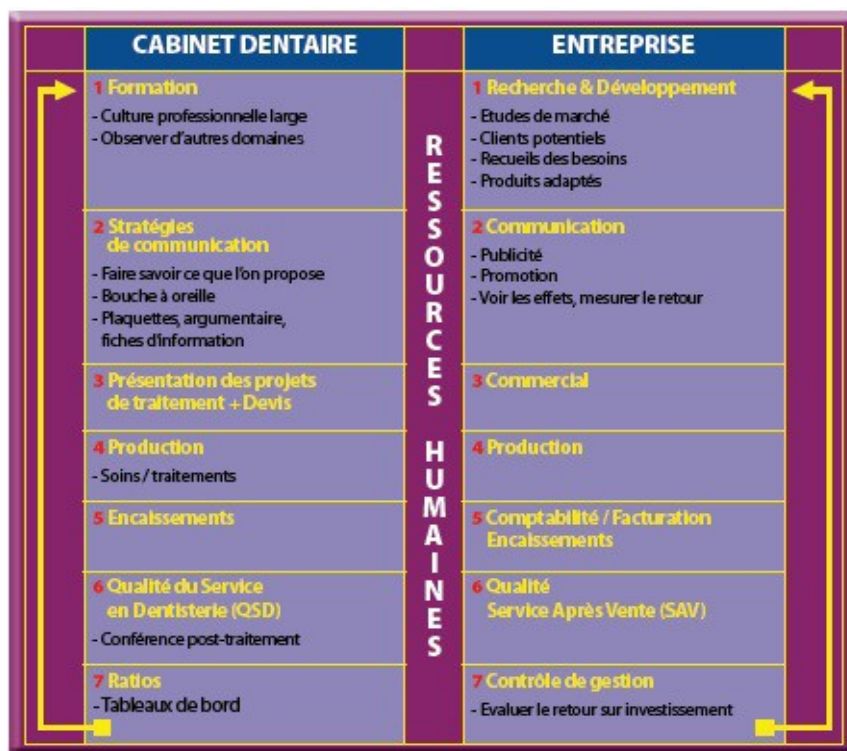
| CABINET DENTAIRE | | ENTREPRISE |
|---|---|---|
| 1 Formation<br>- Culture professionnelle large<br>- Observer d'autres domaines | RESSOURCES HUMAINES | 1 Recherche & Développement<br>- Etudes de marché<br>- Clients potentiels<br>- Recueils des besoins<br>- Produits adaptés |
| 2 Stratégies de communication<br>- Faire savoir ce que l'on propose<br>- Bouche à oreille<br>- Plaquettes, argumentaire, fiches d'information | | 2 Communication<br>- Publicité<br>- Promotion<br>- Voir les effets, mesurer le retour |
| 3 Présentation des projets de traitement + Devis | | 3 Commercial |
| 4 Production<br>- Soins / traitements | | 4 Production |
| 5 Encaissements | | 5 Comptabilité / Facturation Encaissements |
| 6 Qualité du Service en Dentisterie (QSD)<br>- Conférence post-traitement | | 6 Qualité Service Après Vente (SAV) |
| 7 Ratios<br>- Tableaux de bord | | 7 Contrôle de gestion<br>- Evaluer le retour sur investissement |